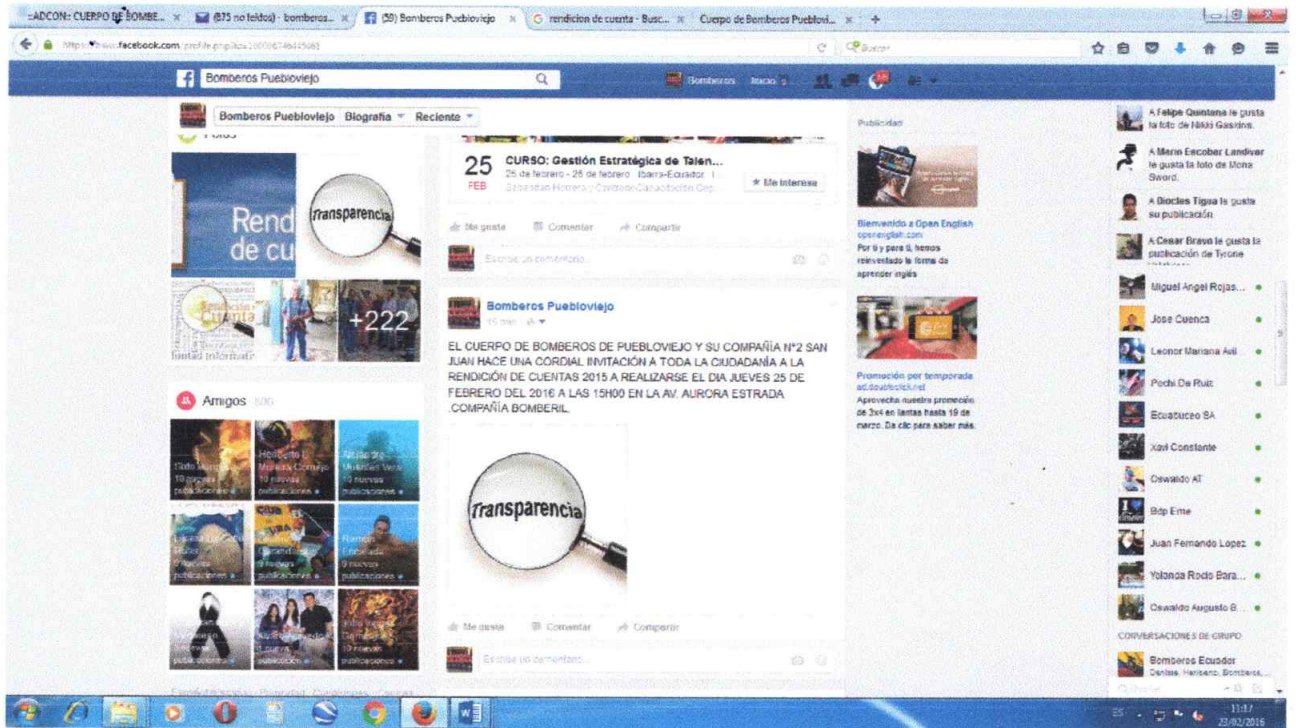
:ADCON: CUERPO DE BOMBE... | (875 no leídos) - bomberos... | (59) Bomberos Puebloviejo | rendicion de cuenta - Busc... | Cuerpo de Bomberos Pueblovi... | +

https://www.facebook.com/profile.php?id=100006746445061

Buscar

Bomberos Puebloviejo

Bomberos Inicio

Bomberos Puebloviejo Biografía Reciente

Fotos

Rend de cu

Transparencia

Rendición de Cuenta

+222

Amigos 500

25 FEB CURSO: Gestión Estratégica de Talen... 25 de febrero - 26 de febrero · Ibarra-Ecuador · Sebastián Herrera y Centro de Capacitación Gep...

★ Me interesa

Me gusta Comentar Compartir

Escribe un comentario...

Bomberos Puebloviejo
15 min ·

EL CUERPO DE BOMBEROS DE PUEBLOVIEJO Y SU COMPAÑÍA N°2 SAN JUAN HACE UNA CORDIAL INVITACIÓN A TODA LA CIUDADANÍA A LA RENDICIÓN DE CUENTAS 2015 A REALIZARSE EL DIA JUEVES 25 DE FEBRERO DEL 2016 A LAS 15H00 EN LA AV. AURORA ESTRADA .COMPAÑÍA BOMBERIL.

Transparencia

Me gusta Comentar Compartir

Escribe un comentario...

Publicidad

Bienvenido a Open English
openenglish.com
Por tí y para tí, hemos reinventado la forma de aprender inglés

Promoción por temporada
ad.doubleclick.net
Aprovecha nuestra promoción de 3x4 en llantas hasta 19 de marzo. Da clic para saber más.

A Felipe Quintana le gusta la foto de Nikki Gaskins.

A Mario Escobar Landivar le gusta la foto de Mona Sword.

A Diocles Tigua le gusta su publicación.

A Cesar Bravo le gusta la publicación de Tyrone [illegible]

Miguel Angel Rojas...

Jose Cuenca

Leonor Mariana Avil

Pochi De Ruiz

Ecuatuceo SA

Xavi Constante

Oswaldo AT

Bdp Eme

Juan Fernando Lopez

Yolanda Rocio Bara...

Oswaldo Augusto B...

CONVERSACIONES DE GRUPO

Bomberos Ecuador

ES 11:37 23/02/2016